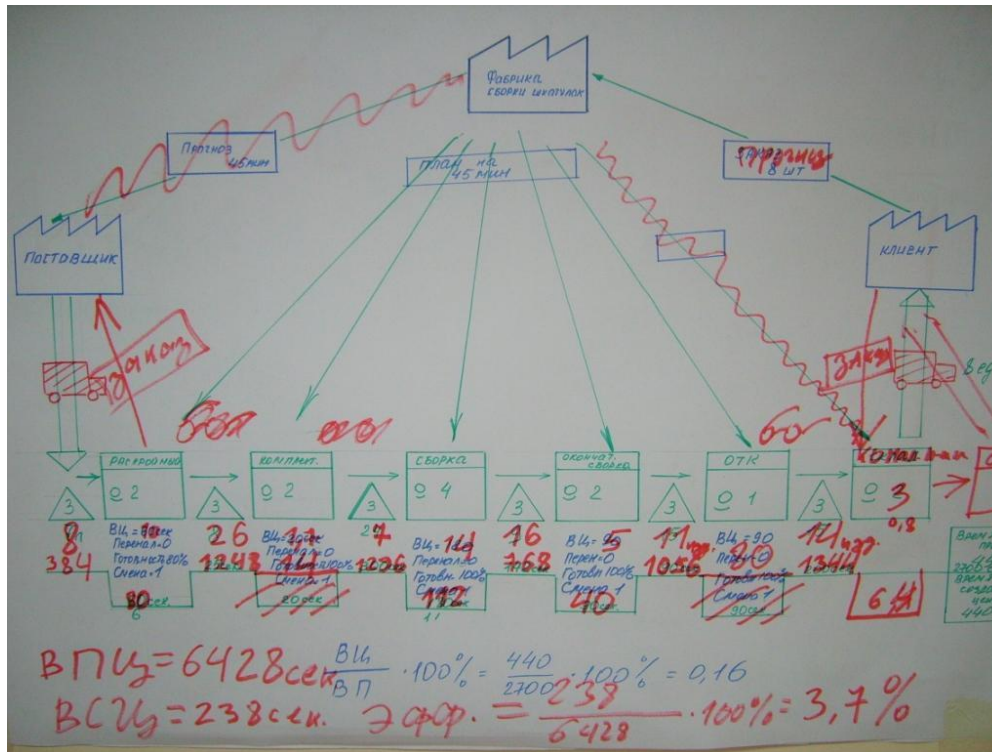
Фабрика сборки шкатулок

Прогноз 45мин

План на 45 мин

Отгрузка 8 шт

Поставщик

Клиент

Заказ

Заказ

8 ед

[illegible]

Раскройный
♀ 2

Комплект.
♀ 2

Сборка
♀ 4

Окончат. сборка
♀ 2

ОТК
♀ 1

Упаковка
♀ 3
0,8

3
8
384

3
26
1248

3
27
1296

3
16
768

3
11
1056

3
14
1344

ВЦ=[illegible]сек
Перенал=0
Готовность 80%
Смена=1

ВЦ=20сек
Перенал=0
Готовн. 100%
Смена 1

ВЦ=14
Перенал.=0
Готовн. 100%
Смена 1

ВЦ=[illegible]
Перен=0
Готовн 100%
Смена 1

ВЦ=90
Перен=0
Готовн 100%
Смена 1

80
20сек
112
40
30сек
6

6 Н

Время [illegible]
Время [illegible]
440

ВПЦ=6428сек $\frac{ВЦ}{ВП}\cdot 100\% = \frac{440}{2700}\cdot 100\% = 0,16$

ВСЦ=238сек. Эфф. $= \frac{238}{6428}\cdot 100\% = 3,7\%$